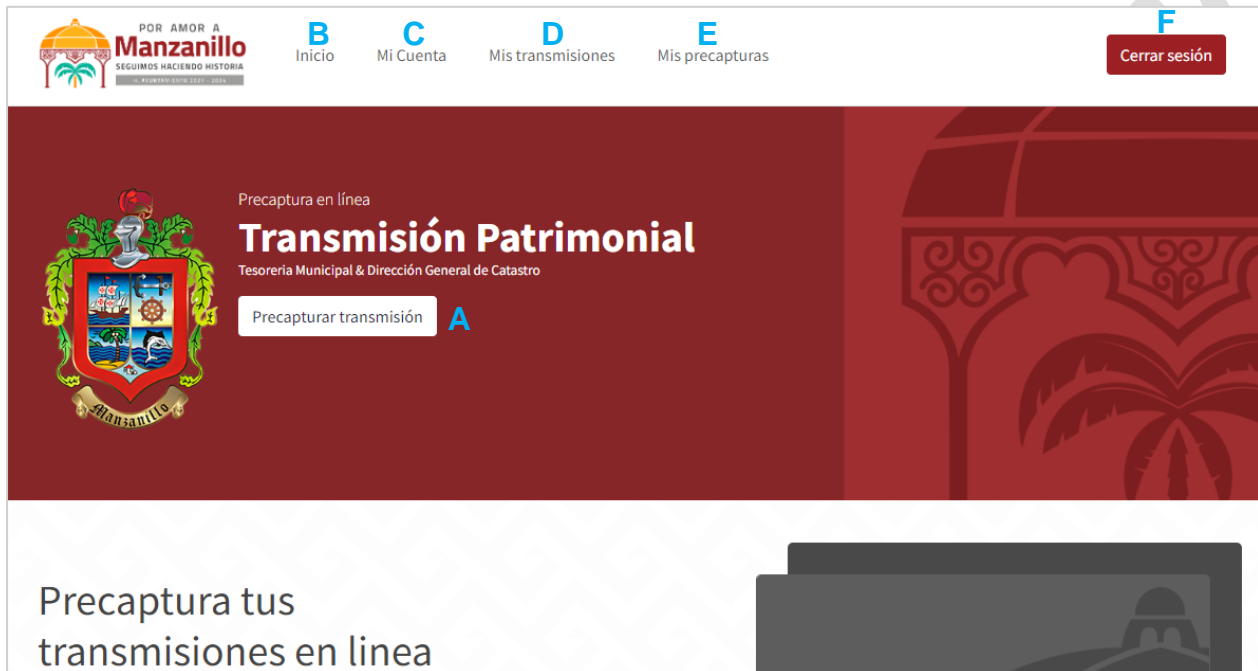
POR AMOR A
Manzanillo
SEGUIMOS HACIENDO HISTORIA
H. AYUNTAMIENTO 2021 - 2024

B
Inicio
C
Mi Cuenta
D
Mis transmisiones
E
Mis precapturas
F
Cerrar sesión

Manzanillo

Precaptura en línea
Transmisión Patrimonial
Tesoreria Municipal & Dirección General de Catastro
Precapturar transmisión
A

Precaptura tus transmisiones en linea